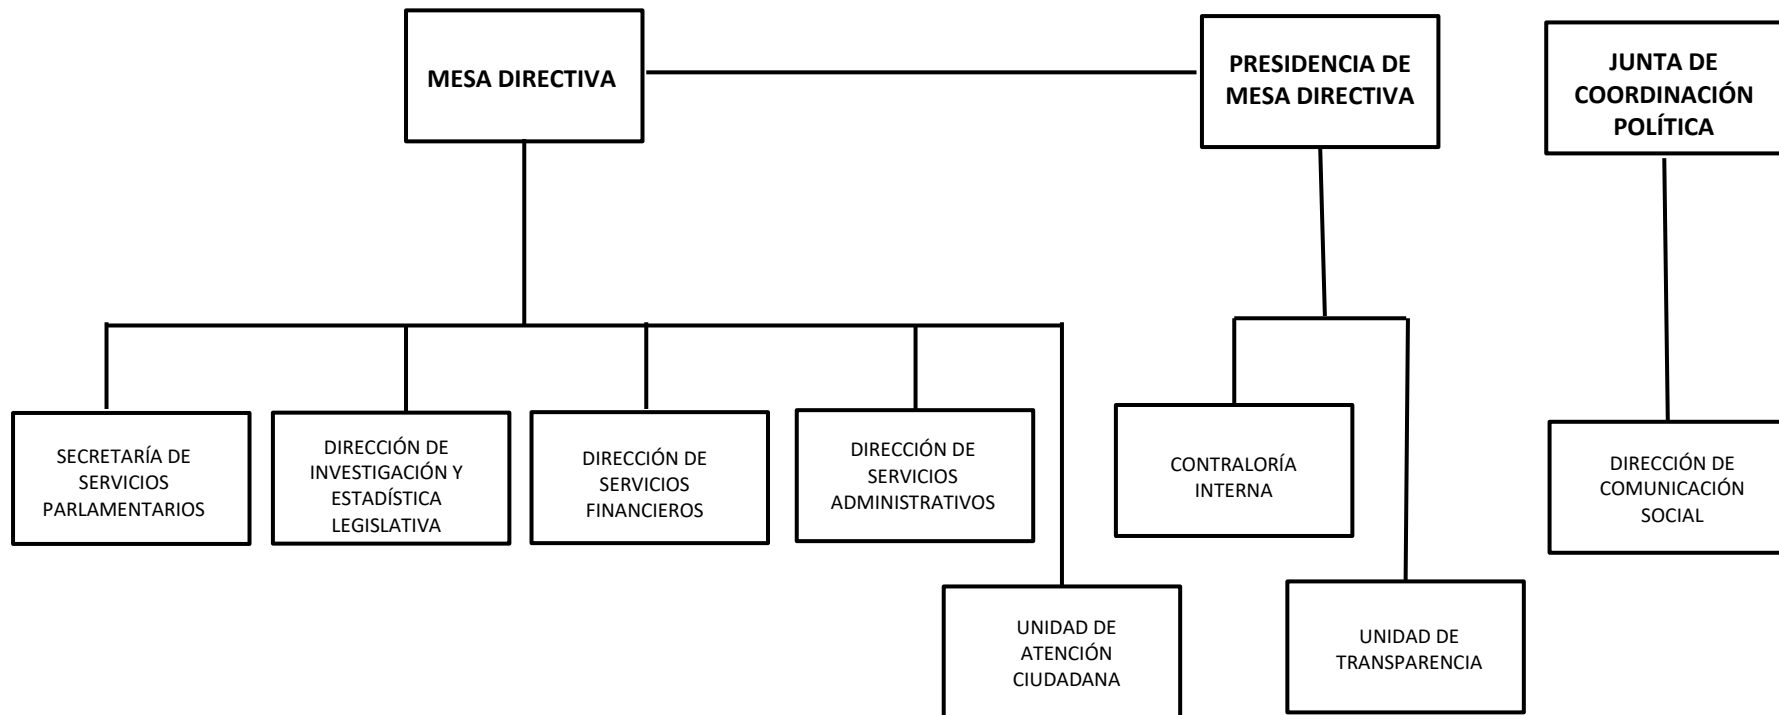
MESA DIRECTIVA

PRESIDENCIA DE MESA DIRECTIVA

JUNTA DE COORDINACIÓN POLÍTICA

SECRETARÍA DE SERVICIOS PARLAMENTARIOS

DIRECCIÓN DE INVESTIGACIÓN Y ESTADÍSTICA LEGISLATIVA

DIRECCIÓN DE SERVICIOS FINANCIEROS

DIRECCIÓN DE SERVICIOS ADMINISTRATIVOS

UNIDAD DE ATENCIÓN CIUDADANA

CONTRALORÍA INTERNA

UNIDAD DE TRANSPARENCIA

DIRECCIÓN DE COMUNICACIÓN SOCIAL